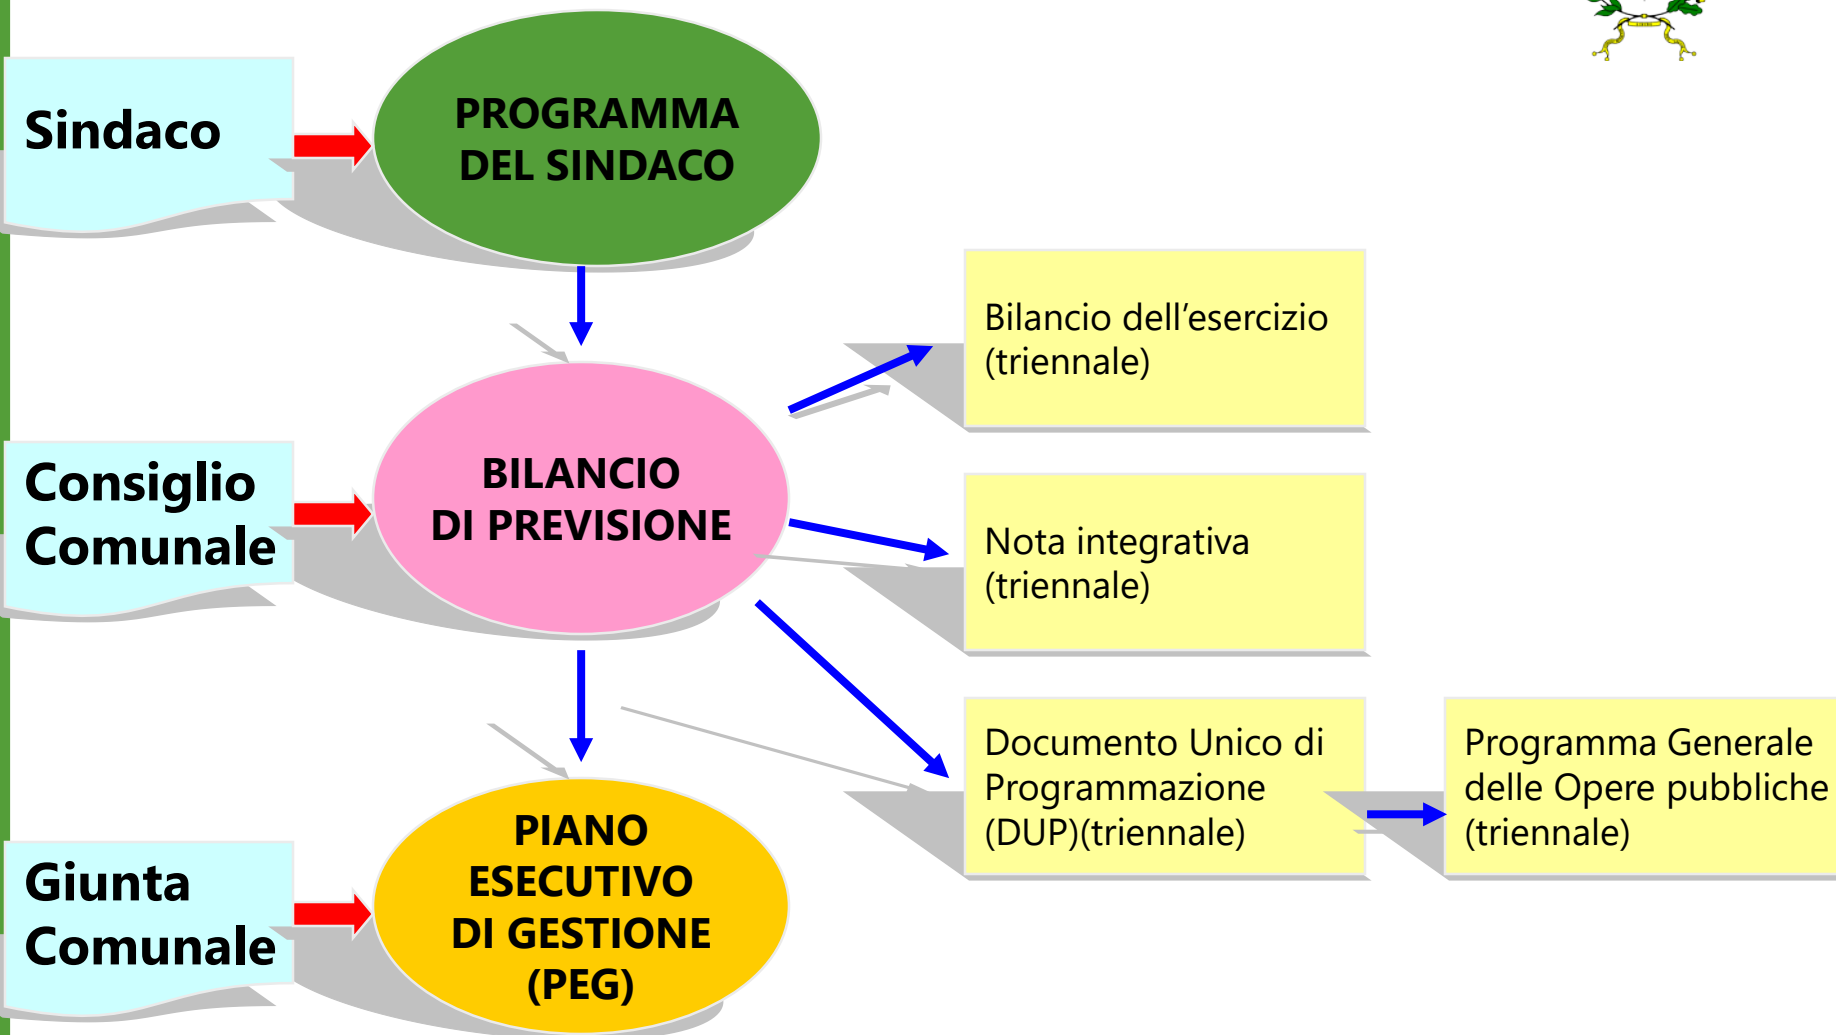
Sindaco

PROGRAMMA DEL SINDACO

Consiglio Comunale

BILANCIO DI PREVISIONE

Bilancio dell’esercizio (triennale)

Nota integrativa (triennale)

Documento Unico di Programmazione (DUP)(triennale)

Programma Generale delle Opere pubbliche (triennale)

Giunta Comunale

PIANO ESECUTIVO DI GESTIONE (PEG)